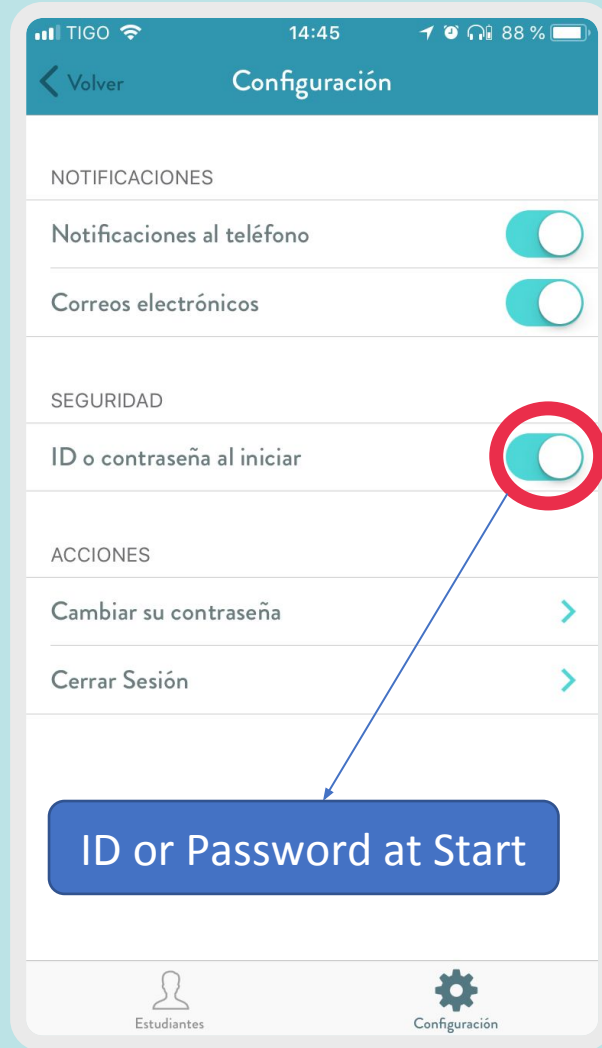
TIGO 14:45 88 %

Volver Configuración

NOTIFICACIONES

Notificaciones al teléfono

Correos electrónicos

SEGURIDAD

ID o contraseña al iniciar

ACCIONES

Cambiar su contraseña

Cerrar Sesión

ID or Password at Start

Estudiantes Configuración